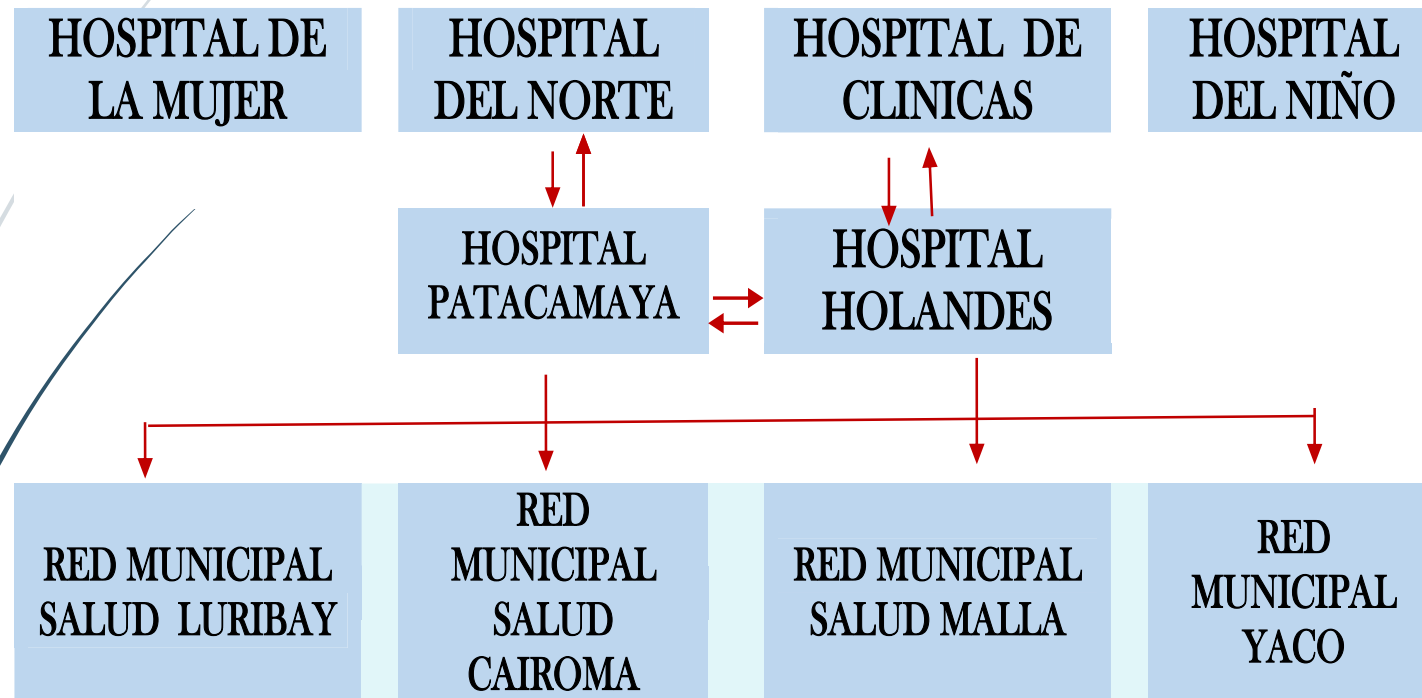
HOSPITAL DE LA MUJER

HOSPITAL DEL NORTE

HOSPITAL DE CLINICAS

HOSPITAL DEL NIÑO

HOSPITAL PATACAMAYA

HOSPITAL HOLANDES

RED MUNICIPAL SALUD LURIBAY

RED MUNICIPAL SALUD CAIROMA

RED MUNICIPAL SALUD MALLA

RED MUNICIPAL YACO